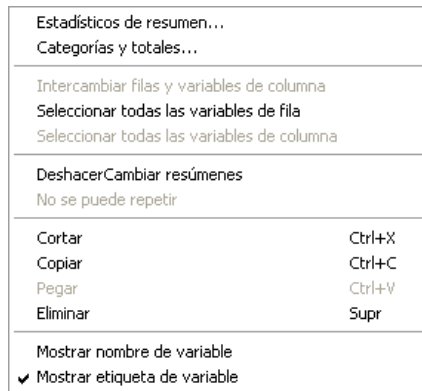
Estadísticos de resumen...
Categorías y totales...

Intercambiar filas y variables de columna
Seleccionar todas las variables de fila
Seleccionar todas las variables de columna

DeshacerCambiar resúmenes
No se puede repetir

| | |
|---|---|
| Cortar | Ctrl+X |
| Copiar | Ctrl+C |
| Pegar | Ctrl+V |
| Eliminar | Supr |

Mostrar nombre de variable
✔ Mostrar etiqueta de variable